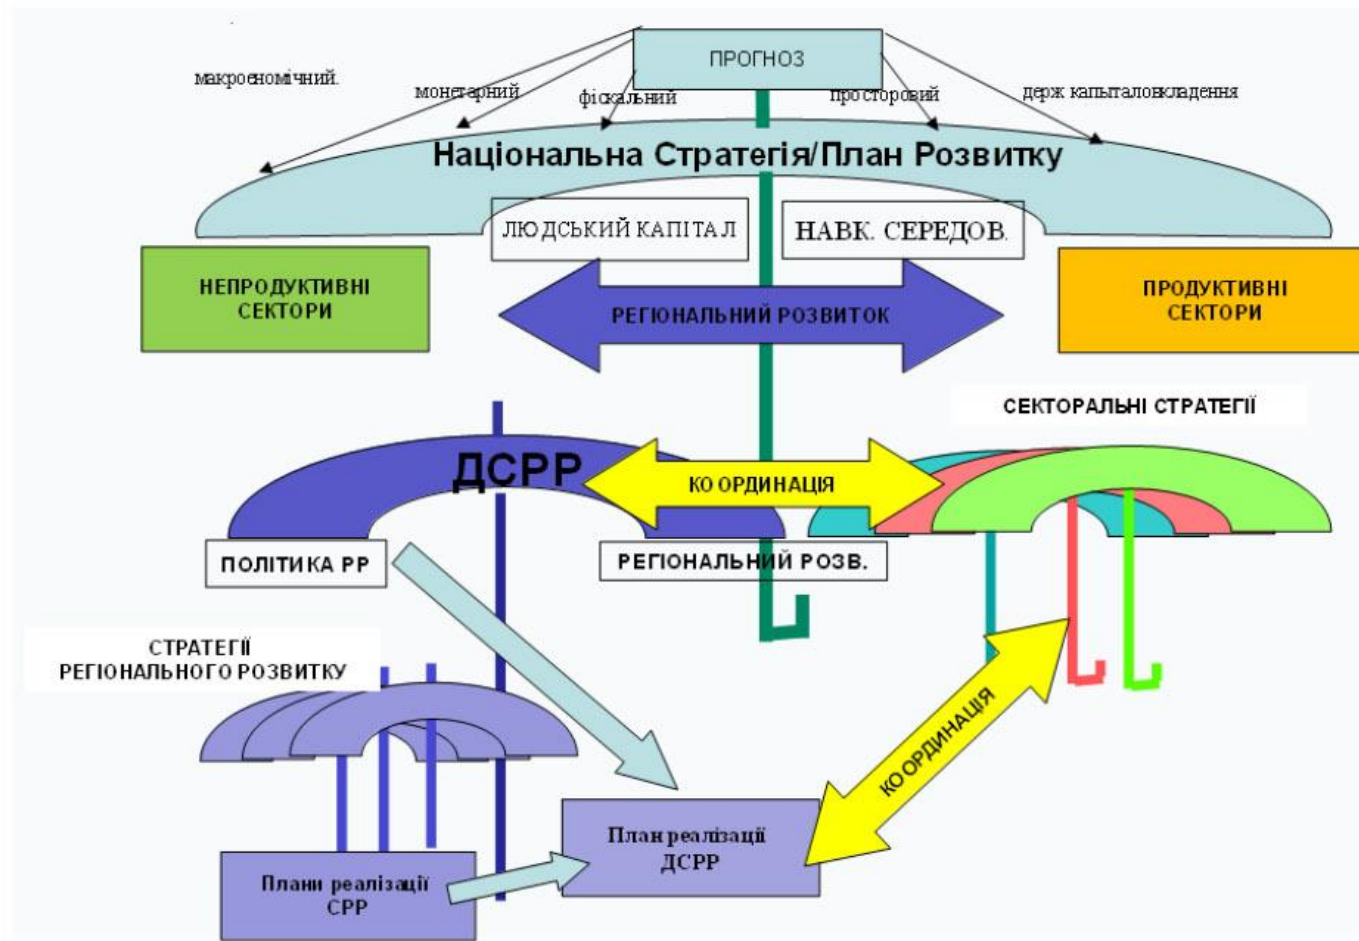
ПРОГНОЗ

макроекономічний

монетарний

фіскальний

просторовий

держ капіталовкладення

Національна Стратегія/План Розвитку

ЛЮДСЬКИЙ КАПІТАЛ

НАВК. СЕРЕДОВ.

НЕПРОДУКТИВНІ СЕКТОРИ

РЕГІОНАЛЬНИЙ РОЗВИТОК

ПРОДУКТИВНІ СЕКТОРИ

СЕКТОРАЛЬНІ СТРАТЕГІЇ

ДСРР

КООРДИНАЦІЯ

ПОЛІТИКА РР

РЕГІОНАЛЬНИЙ РОЗВ.

СТРАТЕГІЇ РЕГІОНАЛЬНОГО РОЗВИТКУ

КООРДИНАЦІЯ

План реалізації ДСРР

Плани реалізації СРР